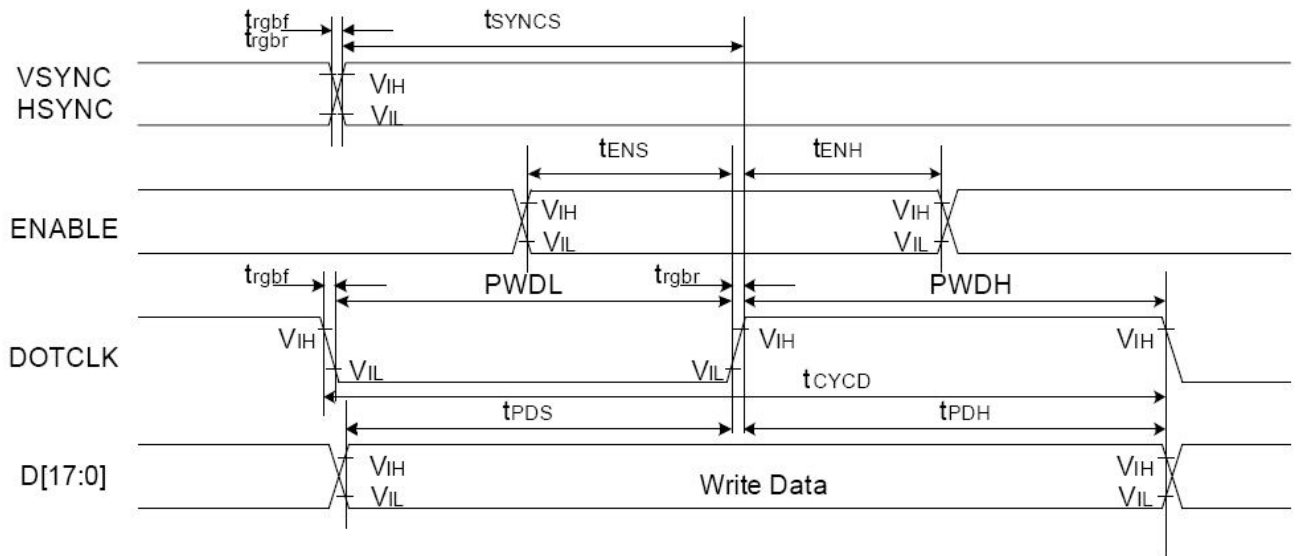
$t_{rgbf}$
$t_{rgbr}$
$t_{SYNCS}$
VSYNC
HSYNC
$V_{IH}$
$V_{IL}$
$t_{ENS}$
$t_{ENH}$
ENABLE
$V_{IH}$
$V_{IL}$
$V_{IH}$
$V_{IL}$
$t_{rgbf}$
PWDL
$t_{rgbr}$
PWDH
DOTCLK
$V_{IH}$
$V_{IL}$
$V_{IL}$
$V_{IH}$
$V_{IH}$
$t_{CYCD}$
$t_{PDS}$
$t_{PDH}$
D[17:0]
$V_{IH}$
$V_{IL}$
Write Data
$V_{IH}$
$V_{IL}$